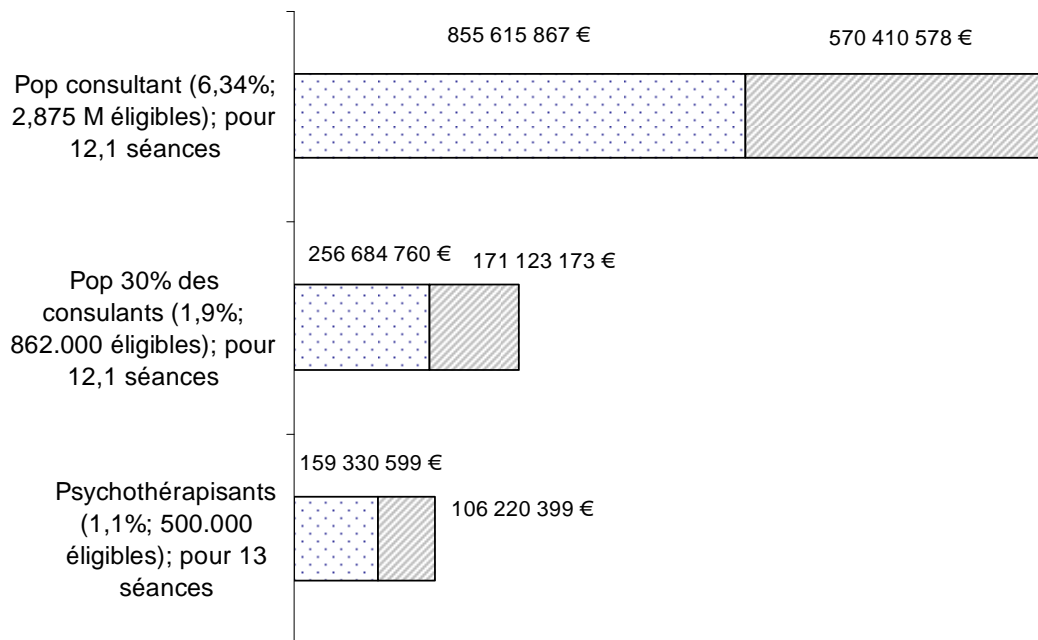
Pop consultant (6,34%; 2,875 M éligibles); pour 12,1 séances

855 615 867 €

570 410 578 €

Pop 30% des consulants (1,9%; 862.000 éligibles); pour 12,1 séances

256 684 760 €

171 123 173 €

Psychothérapisants (1,1%; 500.000 éligibles); pour 13 séances

159 330 599 €

106 220 399 €